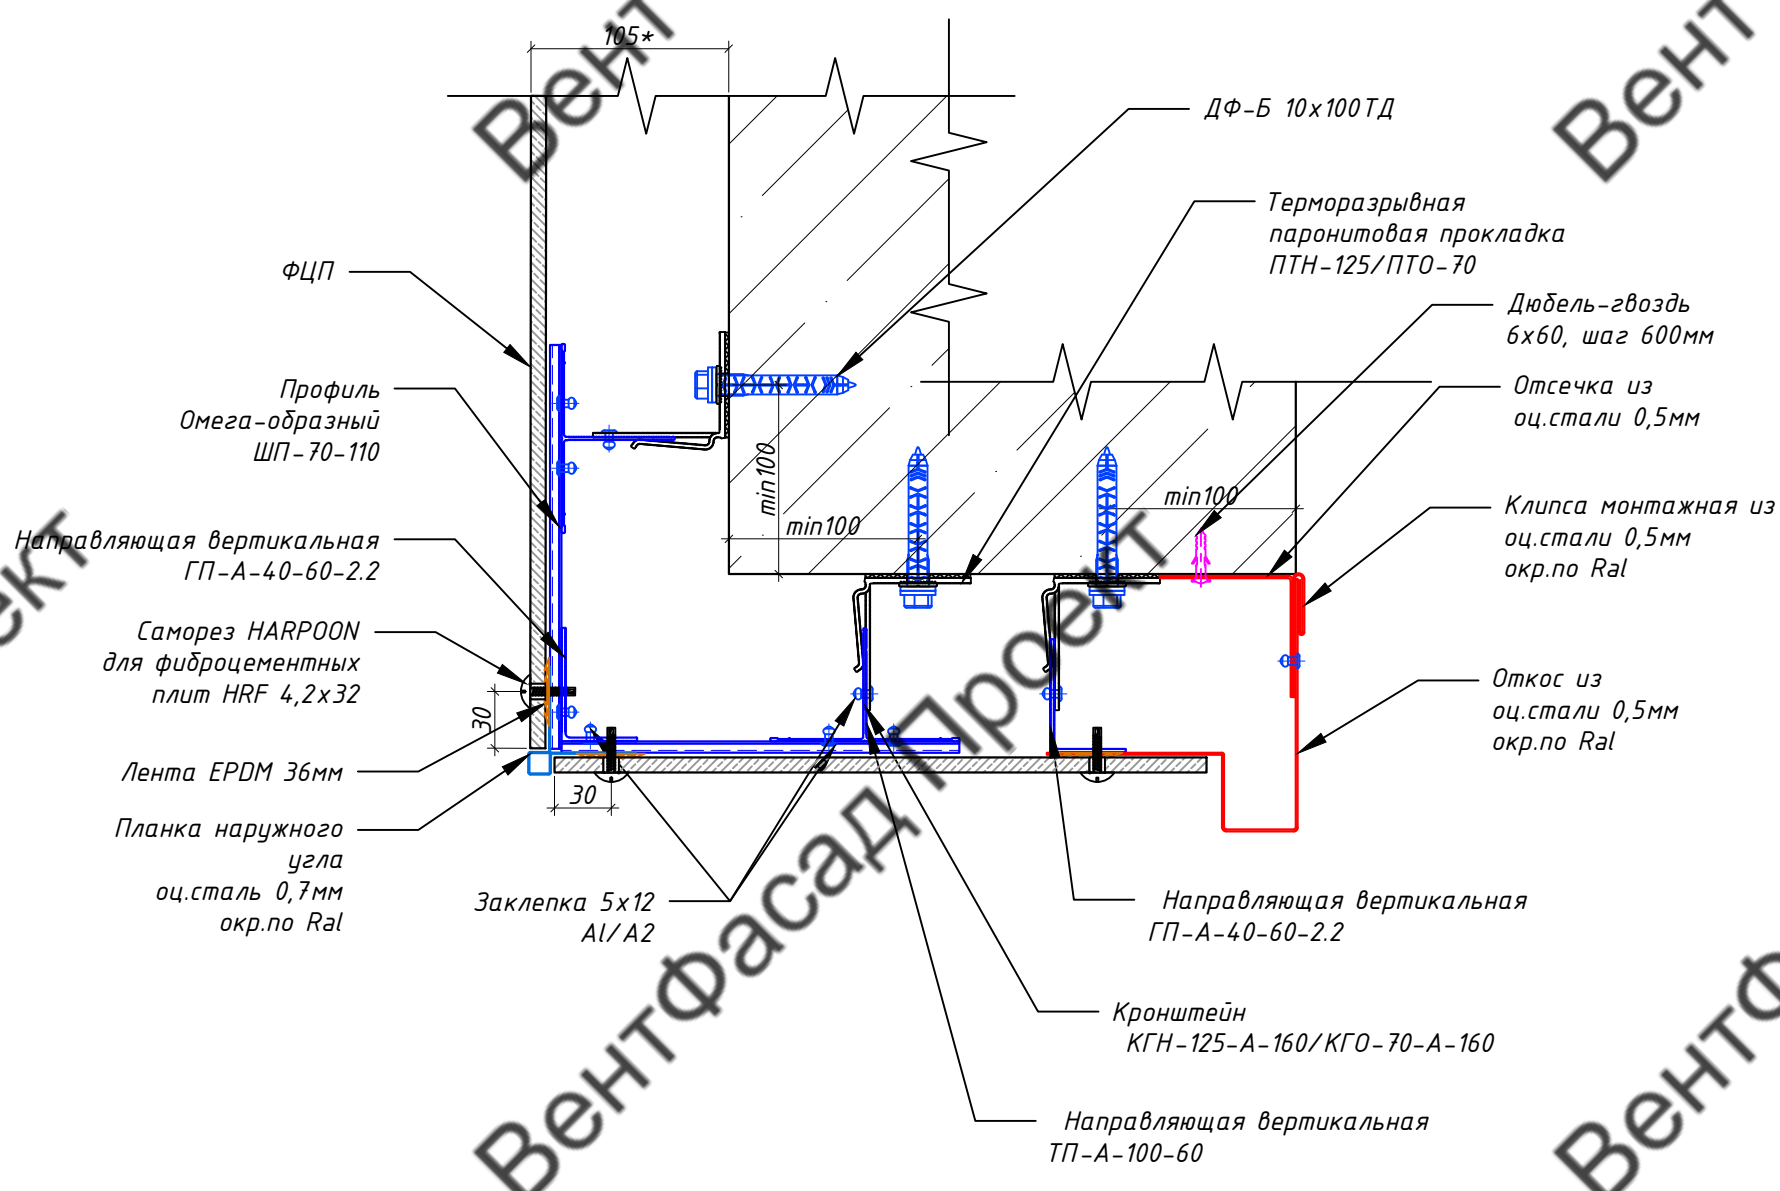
105*

ДФ-Б 10х100ТД

Терморазрывная паронитовая прокладка ПТН-125/ПТО-70

Дюбель-гвоздь 6х60, шаг 600мм

Отсечка из оц.стали 0,5мм

Клипса монтажная из оц.стали 0,5мм окр.по Ral

Откос из оц.стали 0,5мм окр.по Ral

ФЦП

Профиль Омега-образный ШП-70-110

Направляющая вертикальная ГП-А-40-60-2.2

Саморез HARPOON для фиброцементных плит HRF 4,2х32

Лента EPDM 36мм

Планка наружного угла оц.сталь 0,7мм окр.по Ral

min100

min100

min100

30

30

Заклепка 5х12 Al/A2

Направляющая вертикальная ГП-А-40-60-2.2

Кронштейн КГН-125-А-160/КГО-70-А-160

Направляющая вертикальная ТП-А-100-60

ВентФасадПроект

Вент

Вент

Вент

Вентф

ект